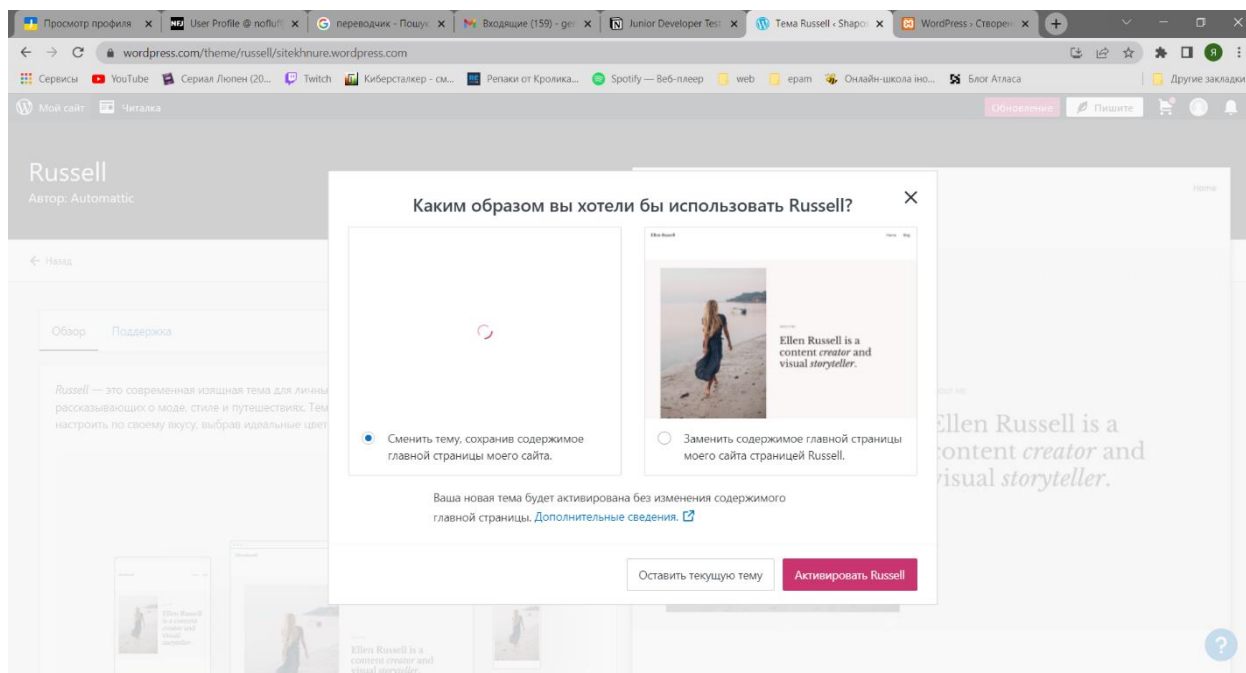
Просмотр профиля | User Profile @ nofluff | переводчик - Поиск | Входящие (159) - ge | Junior Developer Test | Тема Russell ‹ Shapo | WordPress › Створен

wordpress.com/theme/russell/sitekhnure.wordpress.com

Сервисы | YouTube | Сериал Люпен (20... | Twitch | Киберсталкер - см... | Репаки от Кролика... | Spotify — Веб-плеер | web | epam | Онлайн-школа ино... | Блог Атласа | Другие закладки

Мой сайт | Читалка | Обновление | Пишите

Russell
Автор: Automattic

← Назад

Обзор | Поддержка

Russell — это современная изящная тема для личны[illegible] рассказывающих о моде, стиле и путешествиях. Тем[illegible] настроить по своему вкусу, выбрав идеальные цвет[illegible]

Каким образом вы хотели бы использовать Russell?

Ellen Russell | Home | Blog

Ellen Russell is a content *creator* and visual *storyteller*.

Сменить тему, сохранив содержимое главной страницы моего сайта.

Заменить содержимое главной страницы моего сайта страницей Russell.

Ваша новая тема будет активирована без изменения содержимого главной страницы. Дополнительные сведения.

Оставить текущую тему | Активировать Russell

Home

Ellen Russell is a content *creator* and visual *storyteller*.

Ellen Russell is a content creator and visual storyteller

Ellen Russell is a content creator and visual storyteller.

?